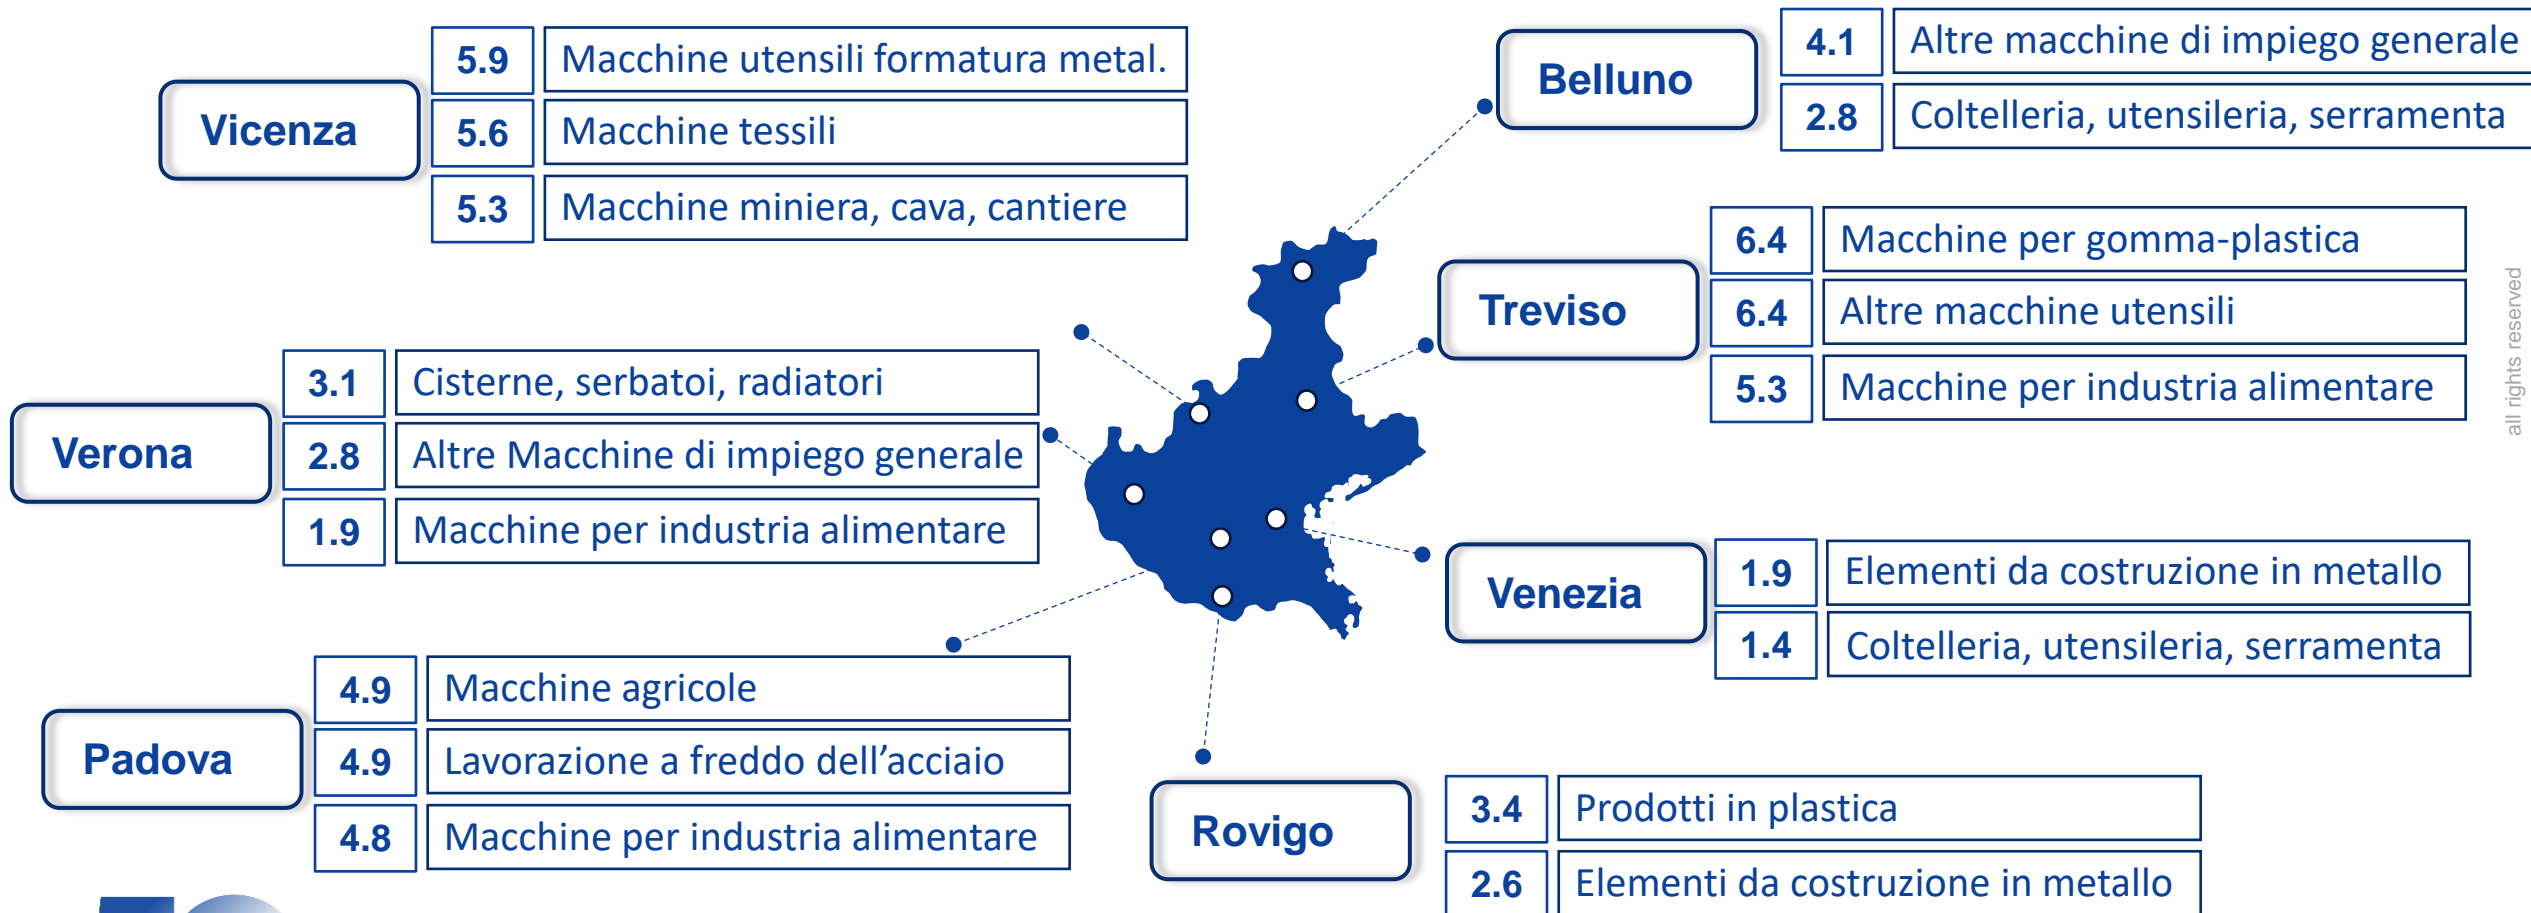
Vicenza

| 5.9 | Macchine utensili formatura metal. |
|---|---|
| 5.6 | Macchine tessili |
| 5.3 | Macchine miniera, cava, cantiere |

Belluno

| 4.1 | Altre macchine di impiego generale |
|---|---|
| 2.8 | Coltelleria, utensileria, serramenta |

Treviso

| 6.4 | Macchine per gomma-plastica |
|---|---|
| 6.4 | Altre macchine utensili |
| 5.3 | Macchine per industria alimentare |

all rights reserved

Verona

| 3.1 | Cisterne, serbatoi, radiatori |
|---|---|
| 2.8 | Altre Macchine di impiego generale |
| 1.9 | Macchine per industria alimentare |

Venezia

| 1.9 | Elementi da costruzione in metallo |
|---|---|
| 1.4 | Coltelleria, utensileria, serramenta |

Padova

| 4.9 | Macchine agricole |
|---|---|
| 4.9 | Lavorazione a freddo dell'acciaio |
| 4.8 | Macchine per industria alimentare |

Rovigo

| 3.4 | Prodotti in plastica |
|---|---|
| 2.6 | Elementi da costruzione in metallo |